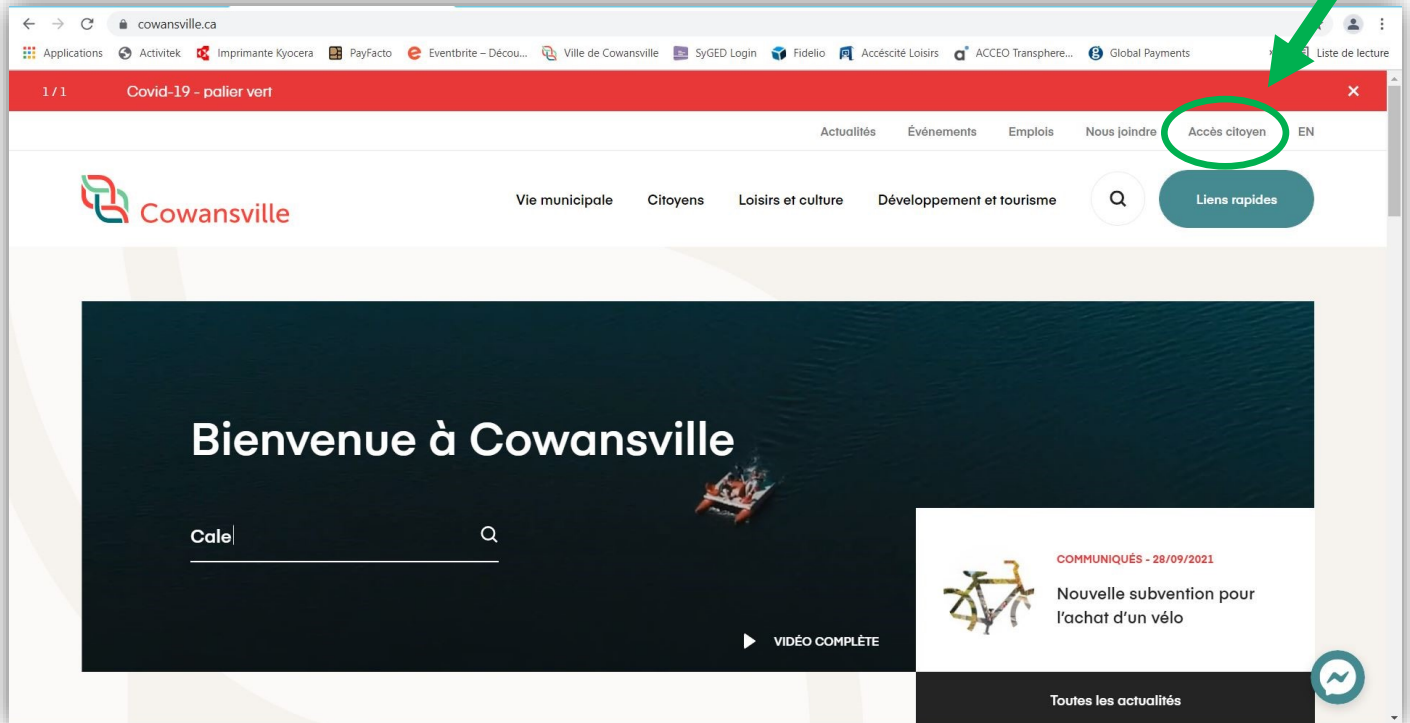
cowansville.ca

Applications Activitek Imprimante Kyocera PayFacto Eventbrite – Décou... Ville de Cowansville SyGED Login Fidelio Accèscité Loisirs ACCEO Transphere... Global Payments Liste de lecture

1 / 1 Covid-19 - palier vert

Actualités Événements Emplois Nous joindre Accès citoyen EN

Cowansville

Vie municipale Citoyens Loisirs et culture Développement et tourisme Liens rapides

Bienvenue à Cowansville

Cale

VIDÉO COMPLÈTE

COMMUNIQUÉS - 28/09/2021

Nouvelle subvention pour l'achat d'un vélo

Toutes les actualités